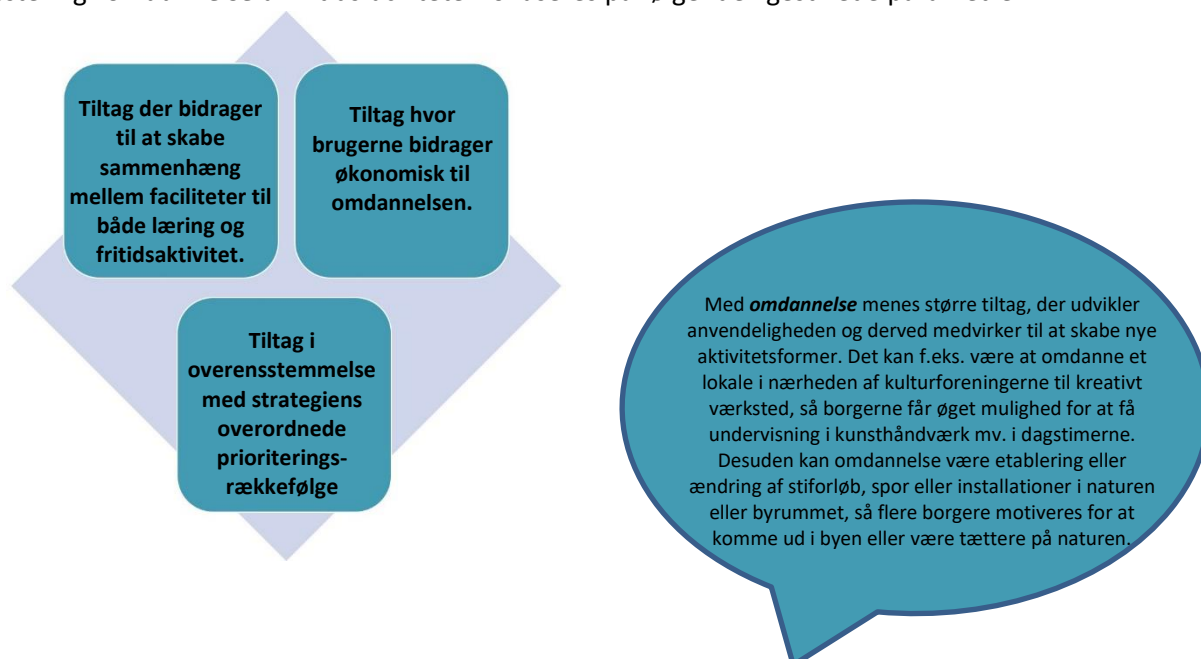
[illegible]

Tiltag der bidrager til at skabe sammenhæng mellem faciliteter til både læring og fritidsaktivitet.

Tiltag hvor brugerne bidrager økonomisk til omdannelsen.

Tiltag i overensstemmelse med strategiens overordnede prioriteringsrækkefølge

Med ***omdannelse*** menes større tiltag, der udvikler anvendeligheden og derved medvirker til at skabe nye aktivitetsformer. Det kan f.eks. være at omdanne et lokale i nærheden af kulturforeningerne til kreativt værksted, så borgerne får øget mulighed for at få undervisning i kunsthåndværk mv. i dagstimerne. Desuden kan omdannelse være etablering eller ændring af stiforløb, spor eller installationer i naturen eller byrummet, så flere borgere motiveres for at komme ud i byen eller være tættere på naturen.